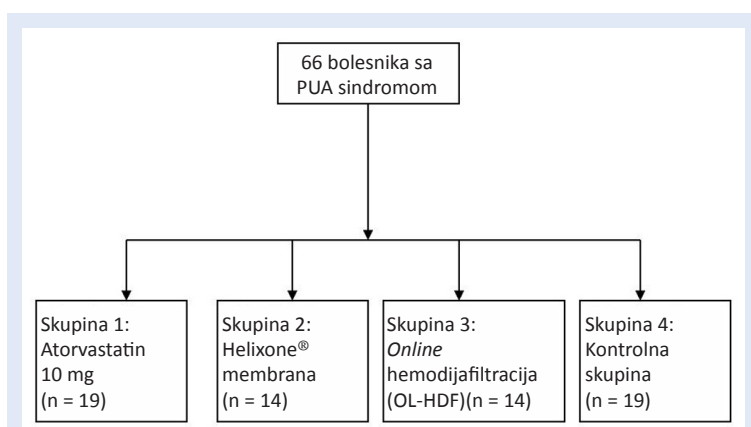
66 bolesnika sa PUA sindromom

Skupina 1: Atorvastatin 10 mg (n = 19)

Skupina 2: Helixone® membrana (n = 14)

Skupina 3: Online hemodijafiltracija (OL-HDF)(n = 14)

Skupina 4: Kontrolna skupina (n = 19)